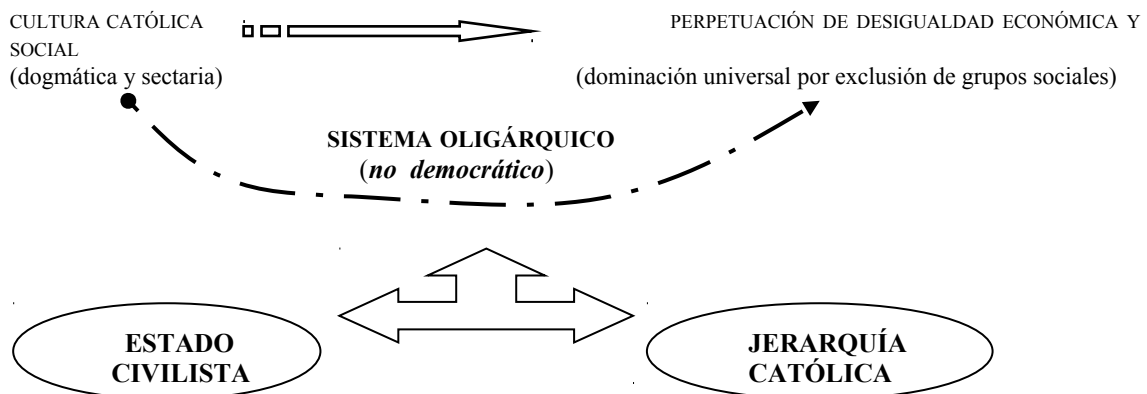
CULTURA CATÓLICA SOCIAL
(dogmática y sectaria)

PERPETUACIÓN DE DESIGUALDAD ECONÓMICA Y
(dominación universal por exclusión de grupos sociales)

SISTEMA OLIGÁRQUICO
(*no democrático*)

ESTADO CIVILISTA

JERARQUÍA CATÓLICA